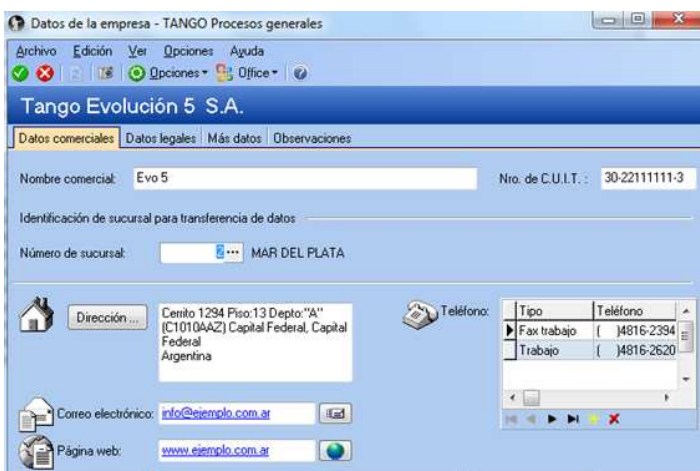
Datos de la empresa - TANGO Procesos generales

Archivo Edición Ver Opciones Ayuda

Opciones Office

Tango Evolución 5 S.A.

Datos comerciales | Datos legales | Más datos | Observaciones

Nombre comercial: Evo 5

Nro. de C.U.I.T. : 30-22111111-3

Identificación de sucursal para transferencia de datos

Número de sucursal: 2 ··· MAR DEL PLATA

Dirección ...

Cerrito 1294 Piso:13 Depto:"A" (C1010AAZ) Capital Federal, Capital Federal Argentina

Teléfono:

| Tipo | Teléfono |
|---|---|
| Fax trabajo | ( )4816-2394 |
| Trabajo | ( )4816-2620 |

Correo electrónico: info@ejemplo.com.ar

Página web: www.ejemplo.com.ar